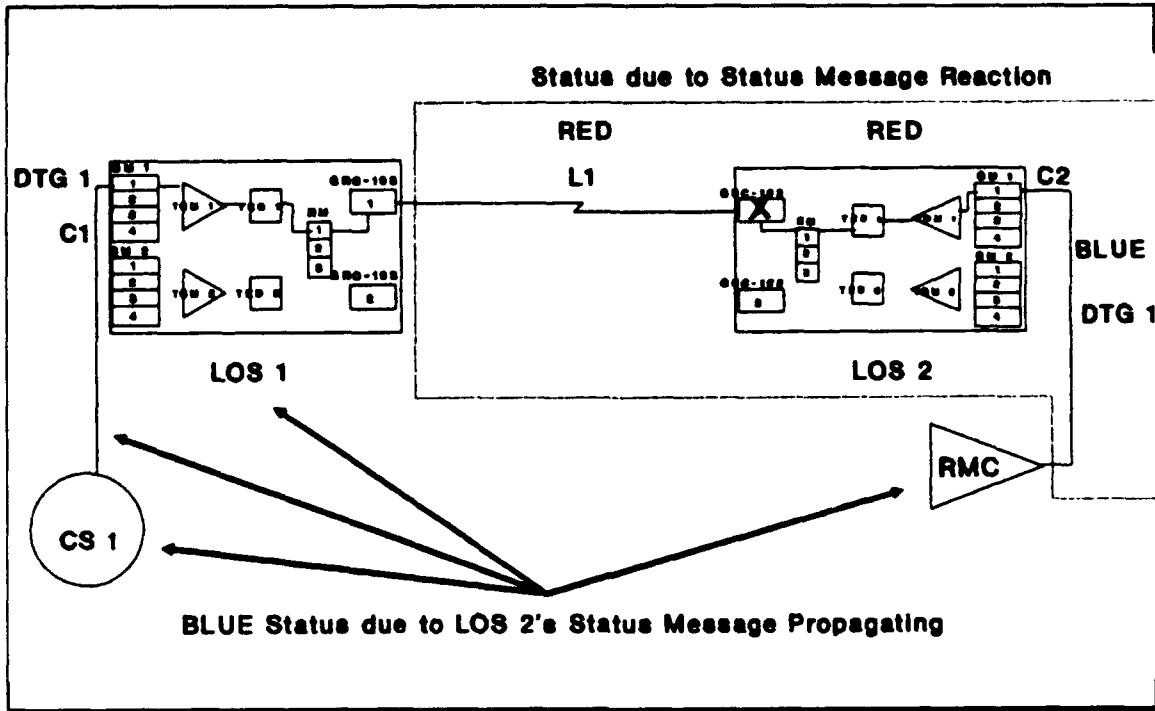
Status due to Status Message Reaction

RED

RED

DTG 1

C1

L1

C2

BLUE

DTG 1

SM 1
1
2
3
4

SM 2
1
2
3
4

TGM 1

TGD 1

SM
1
2
3

GRC-103
1

GRC-103
2

TGM 2

TGD 2

GRC-103

SM
1
2
3

TGD 1

TGM 1

SM 1
1
2
3
4

GRC-103
2

TGD 2

TGM 2

SM 2
1
2
3
4

LOS 1

LOS 2

RMC

CS 1

BLUE Status due to LOS 2's Status Message Propagating